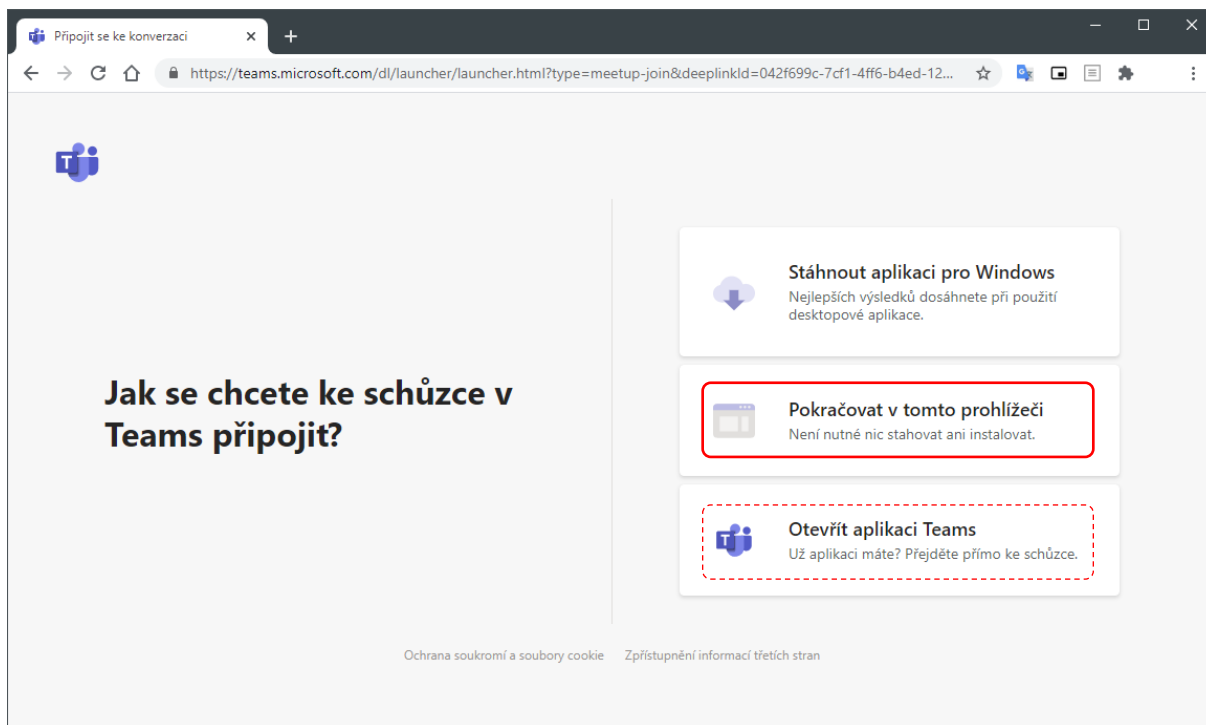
Připojit se ke konverzaci

https://teams.microsoft.com/dl/launcher/launcher.html?type=meetup-join&deeplinkId=042f699c-7cf1-4ff6-b4ed-12...

Jak se chcete ke schůzce v Teams připojit?

Stáhnout aplikaci pro Windows
Nejlepších výsledků dosáhnete při použití desktopové aplikace.

Pokračovat v tomto prohlížeči
Není nutné nic stahovat ani instalovat.

Otevřít aplikaci Teams
Už aplikaci máte? Přejděte přímo ke schůzce.

Ochrana soukromí a soubory cookie   Zpřístupnění informací třetích stran